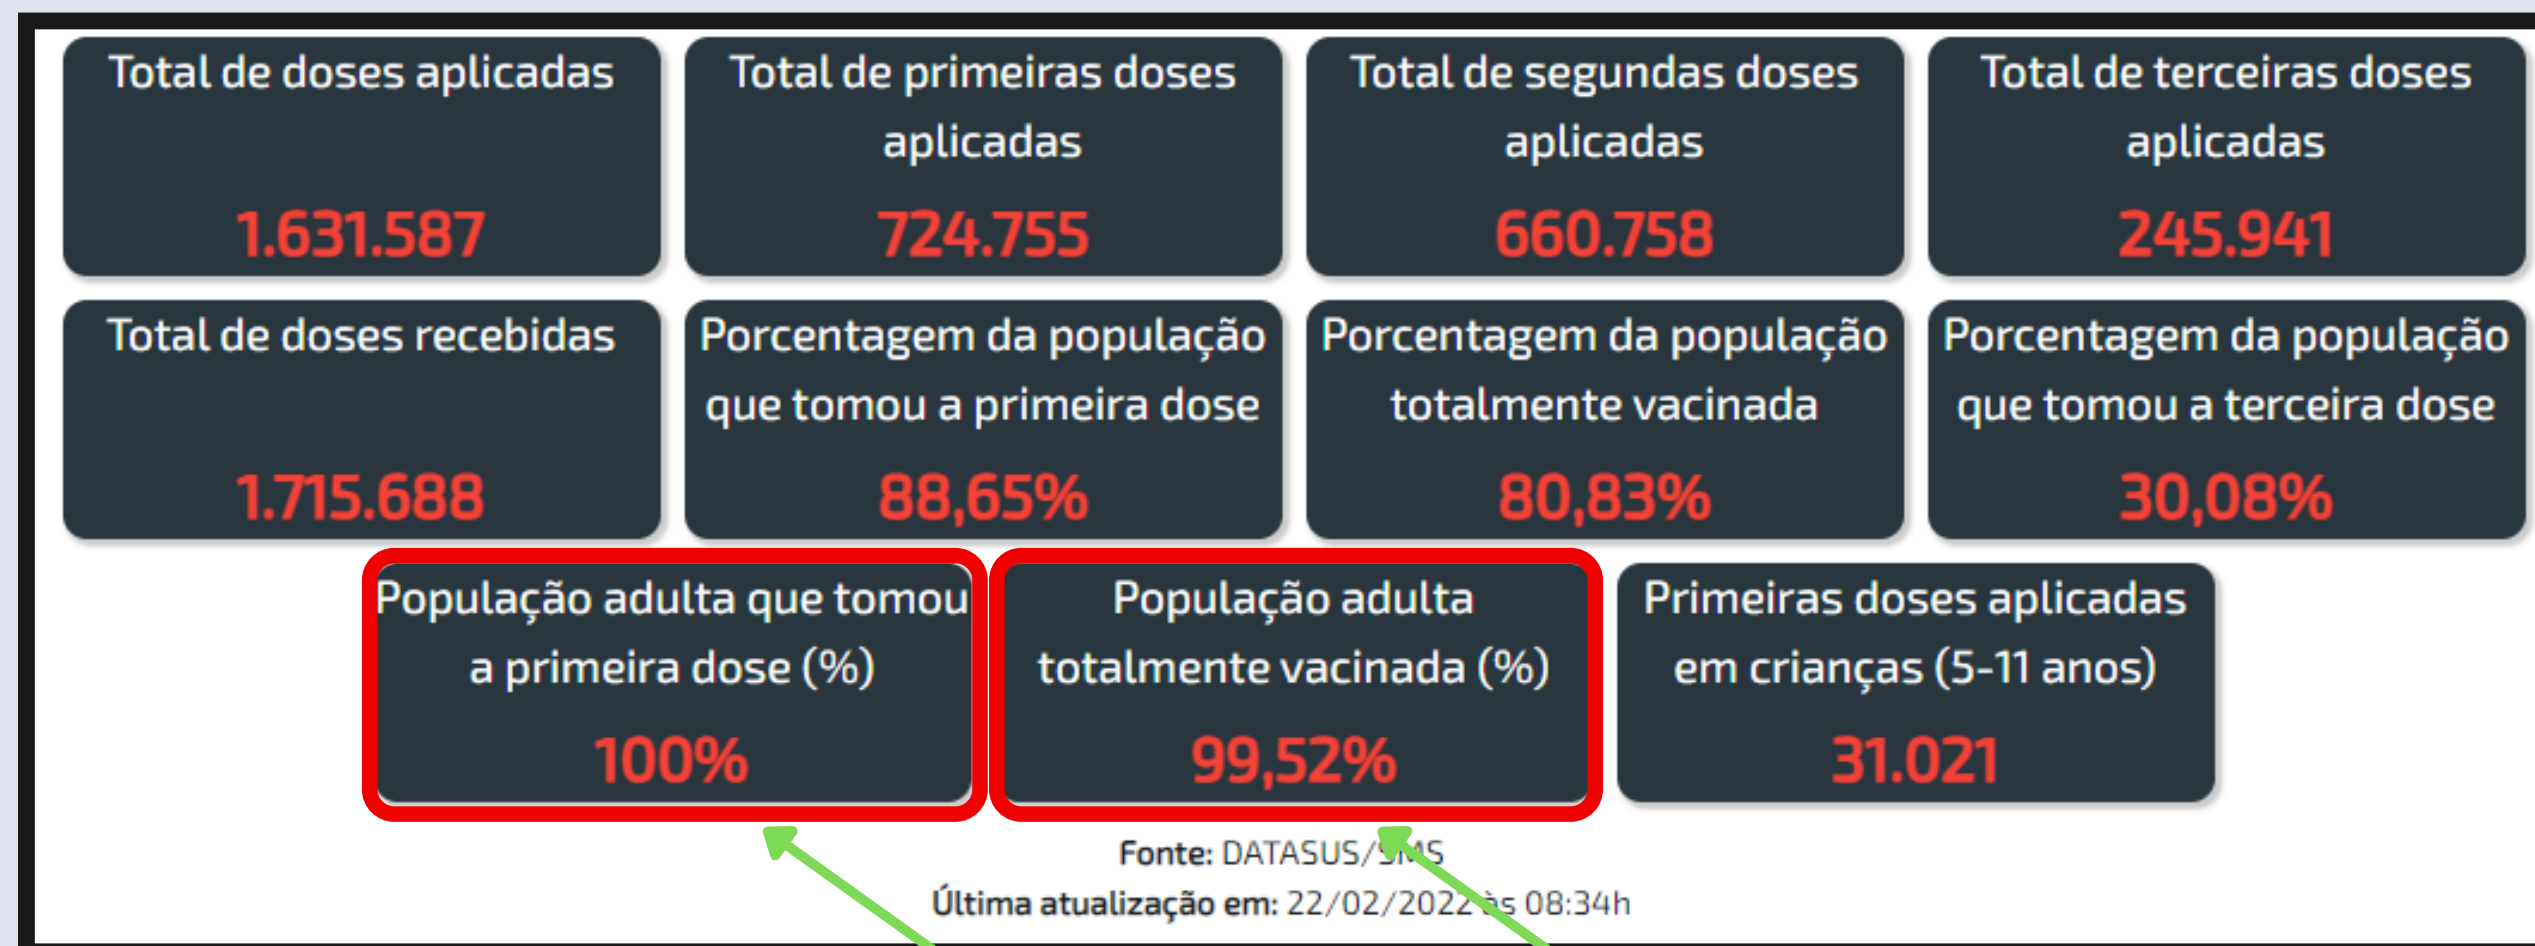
Total de doses aplicadas
1.631.587

Total de primeiras doses aplicadas
724.755

Total de segundas doses aplicadas
660.758

Total de terceiras doses aplicadas
245.941

Total de doses recebidas
1.715.688

Porcentagem da população que tomou a primeira dose
88,65%

Porcentagem da população totalmente vacinada
80,83%

Porcentagem da população que tomou a terceira dose
30,08%

População adulta que tomou a primeira dose (%)
100%

População adulta totalmente vacinada (%)
99,52%

Primeiras doses aplicadas em crianças (5-11 anos)
31.021

Fonte: DATASUS/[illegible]S
Última atualização em: 22/02/2022 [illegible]s 08:34h